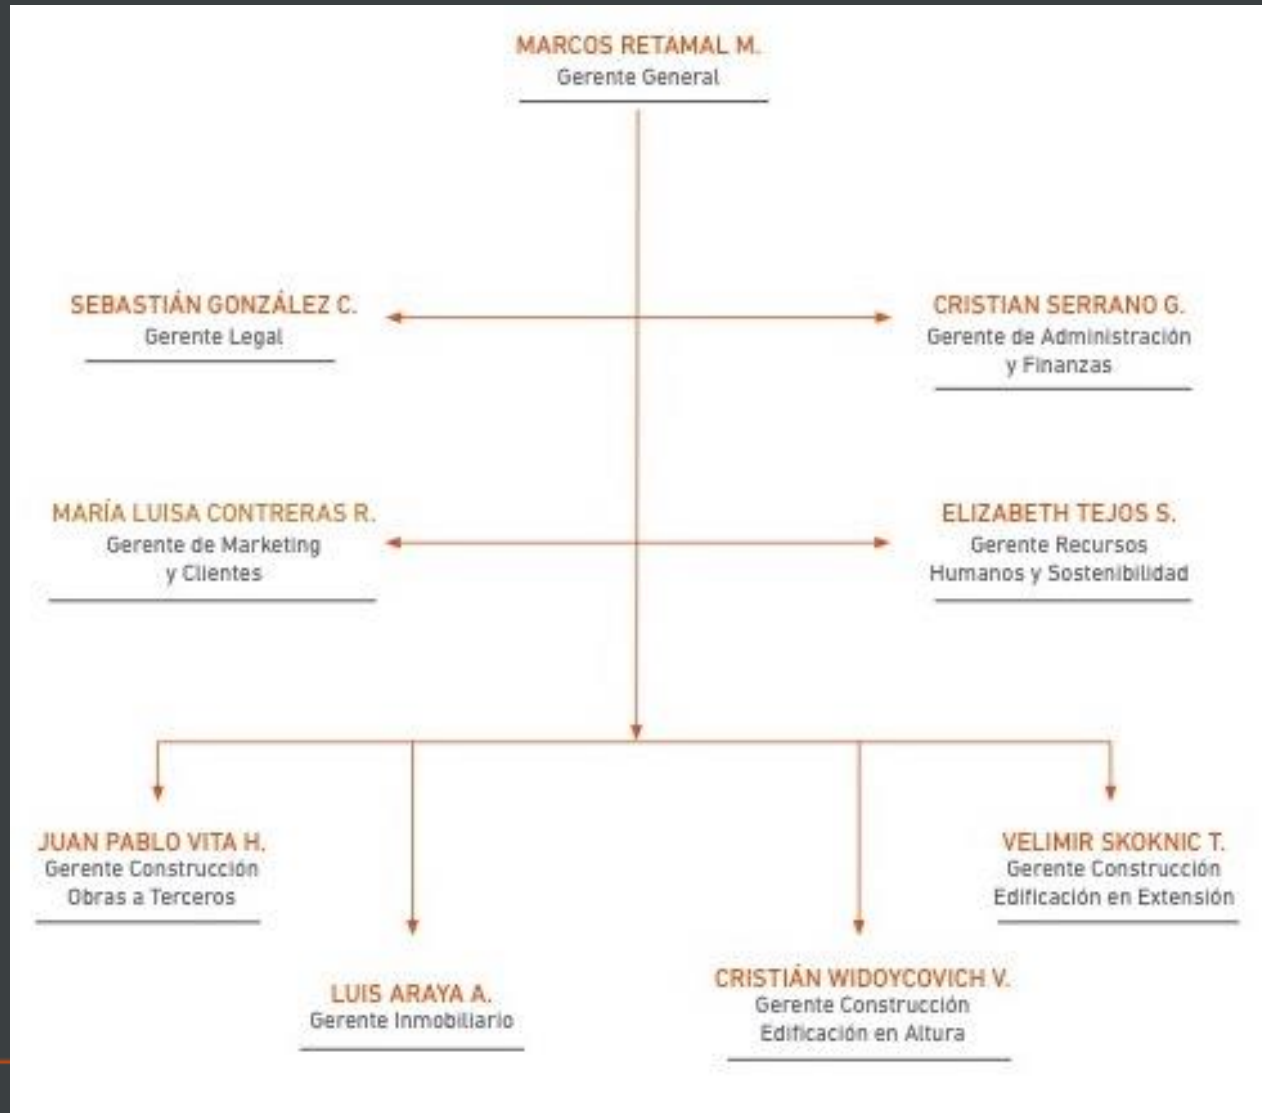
MARCOS RETAMAL M.
Gerente General

SEBASTIÁN GONZÁLEZ C.
Gerente Legal

CRISTIAN SERRANO G.
Gerente de Administración y Finanzas

MARÍA LUISA CONTRERAS R.
Gerente de Marketing y Clientes

ELIZABETH TEJOS S.
Gerente Recursos Humanos y Sostenibilidad

JUAN PABLO VITA H.
Gerente Construcción Obras a Terceros

VELIMIR SKOKNIC T.
Gerente Construcción Edificación en Extensión

LUIS ARAYA A.
Gerente Inmobiliario

CRISTIÁN WIDOYCOVICH V.
Gerente Construcción Edificación en Altura